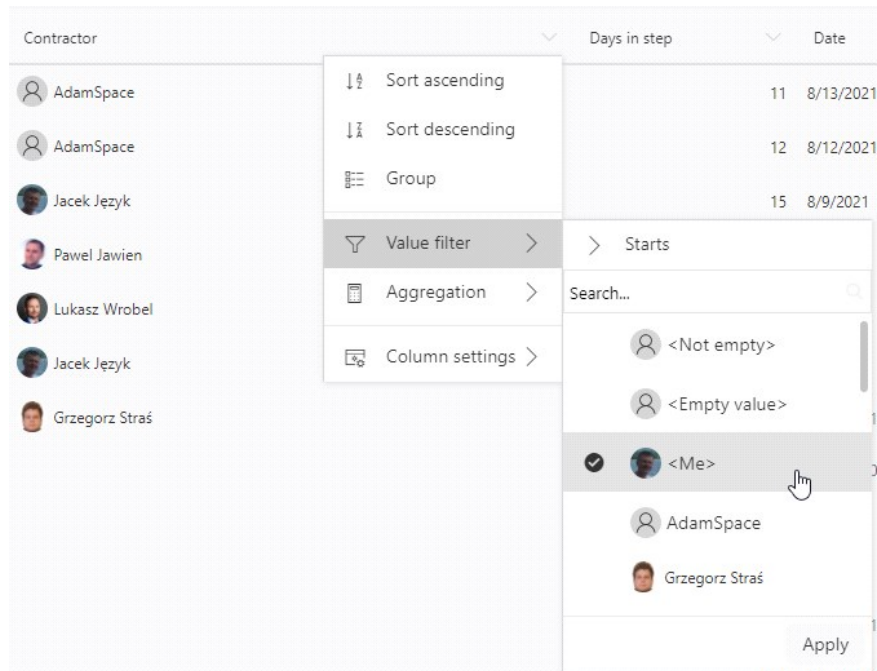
Contractor

Days in step

Date

AdamSpace

11 8/13/2021

AdamSpace

12 8/12/2021

Jacek Język

15 8/9/2021

Pawel Jawien

Lukasz Wrobel

Jacek Język

Grzegorz Straś

Sort ascending

Sort descending

Group

Value filter

Aggregation

Column settings

Starts

Search...

<Not empty>

<Empty value>

<Me>

AdamSpace

Grzegorz Straś

Apply